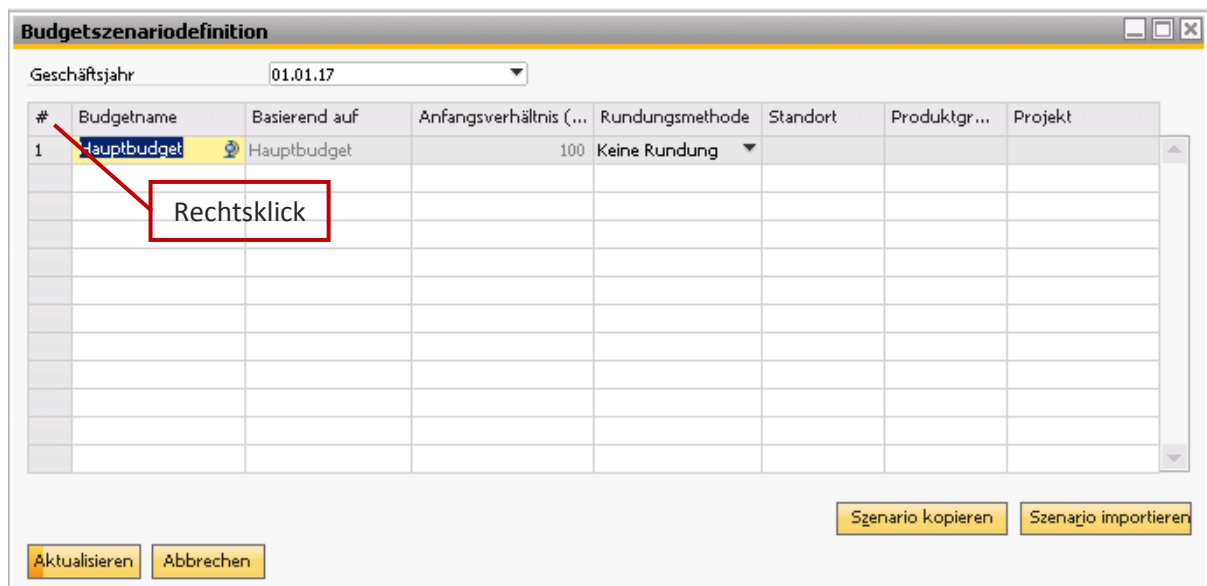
Budgetszenariodefinition

Geschäftsjahr 01.01.17

| # | Budgetname | Basierend auf | Anfangsverhältnis (... | Rundungsmethode | Standort | Produktgr... | Projekt |
|---|---|---|---|---|---|---|---|
| 1 | Hauptbudget | Hauptbudget | 100 | Keine Rundung | | | |

Rechtsklick

Szenario kopieren
Szenario importieren

Aktualisieren
Abbrechen